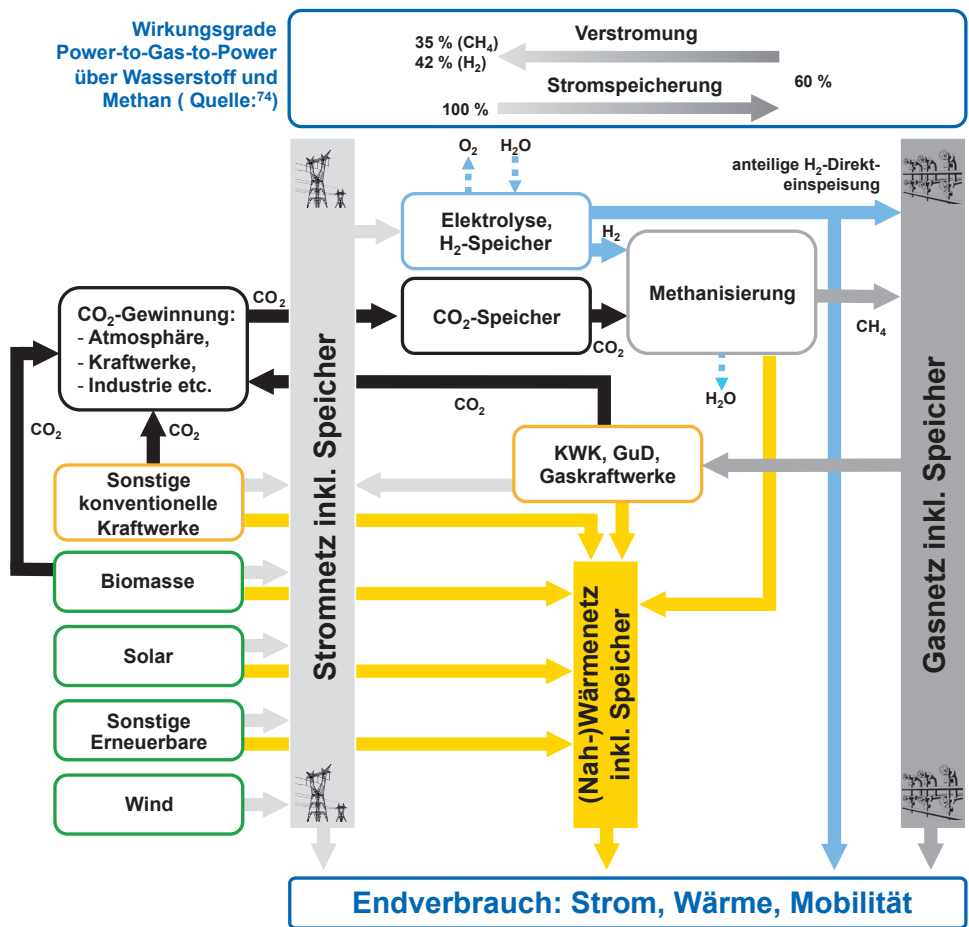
Wirkungsgrade Power-to-Gas-to-Power über Wasserstoff und Methan ( Quelle:$^{74}$)

35 % ($CH_4$)
42 % ($H_2$)

Verstromung

60 %

Stromspeicherung

100 %

$O_2$

$H_2O$

anteilige $H_2$-Direkteinspeisung

Elektrolyse, $H_2$-Speicher

$H_2$

Methanisierung

$CO_2$-Gewinnung:
- Atmosphäre,
- Kraftwerke,
- Industrie etc.

$CO_2$

$CO_2$-Speicher

$CO_2$

$CH_4$

$H_2O$

$CO_2$

$CO_2$

$CO_2$

KWK, GuD, Gaskraftwerke

Sonstige konventionelle Kraftwerke

Biomasse

Solar

Sonstige Erneuerbare

Wind

Stromnetz inkl. Speicher

(Nah-)Wärmenetz inkl. Speicher

Gasnetz inkl. Speicher

Endverbrauch: Strom, Wärme, Mobilität